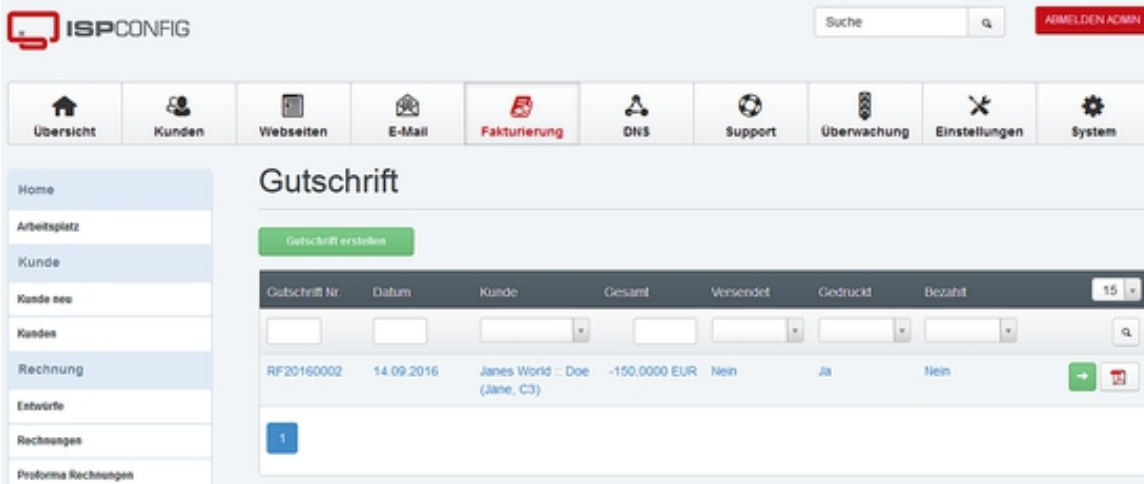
ISPCONFIG

Suche

ABMELDEN ADMIN

Übersicht
Kunden
Webseiten
E-Mail
Fakturierung
DNS
Support
Überwachung
Einstellungen
System

Home
Arbeitsplatz
Kunde
Kunde neu
Kunden
Rechnung
Entwürfe
Rechnungen
Proforma Rechnungen

Gutschrift

Gutschrift erstellen

| Gutschrift Nr. | Datum | Kunde | Gesamt | Versendet | Gedruckt | Bezahlt | 15 |
|---|---|---|---|---|---|---|---|
| | | | | | | | |
| RF20160002 | 14.09.2016 | Janes World :: Doe (Jane, C3) | -150,0000 EUR | Nein | Ja | Nein | |

1